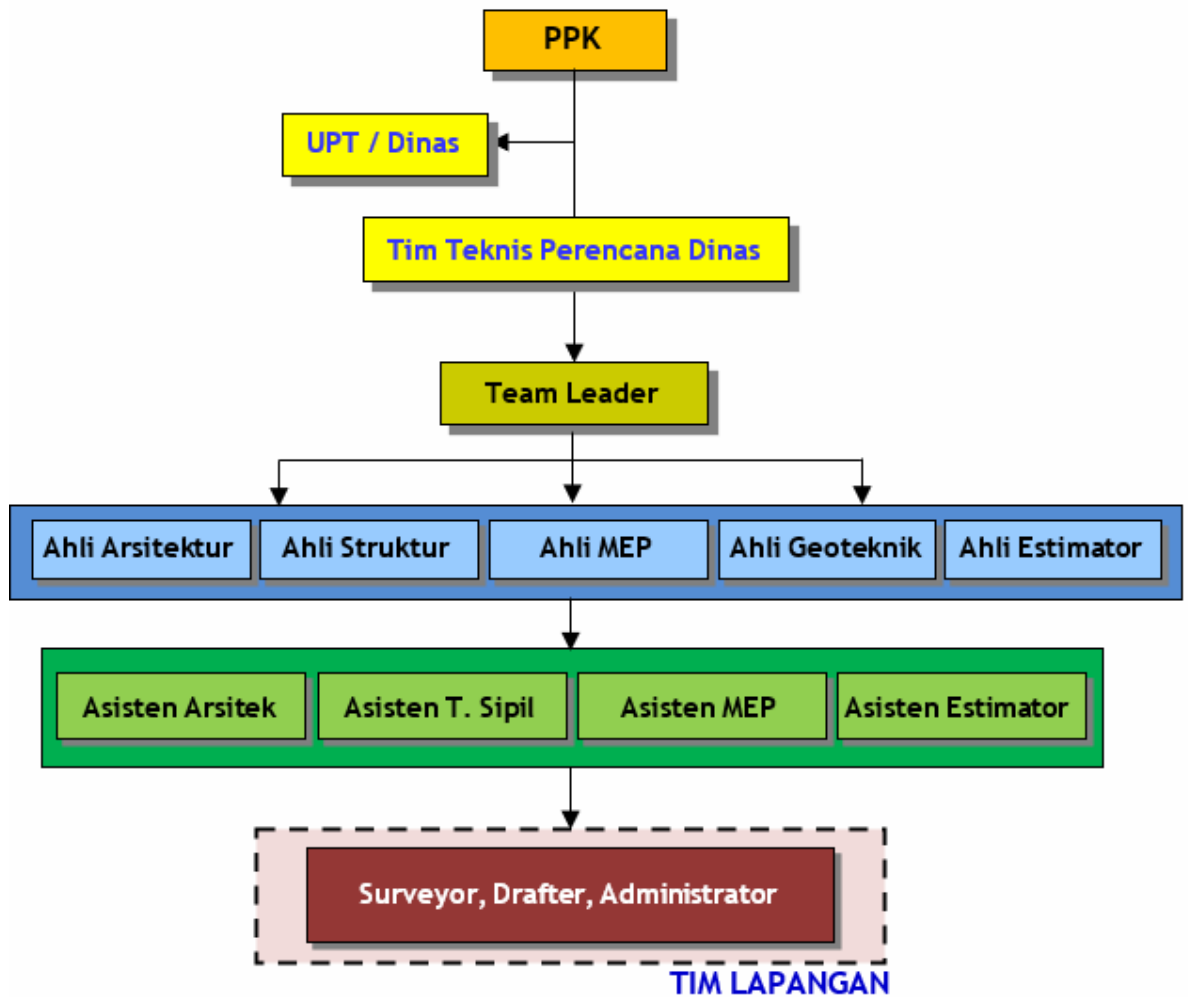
PPK

UPT / Dinas

Tim Teknis Perencana Dinas

Team Leader

Ahli Arsitektur

Ahli Struktur

Ahli MEP

Ahli Geoteknik

Ahli Estimator

Asisten Arsitek

Asisten T. Sipil

Asisten MEP

Asisten Estimator

Surveyor, Drafter, Administrator

TIM LAPANGAN